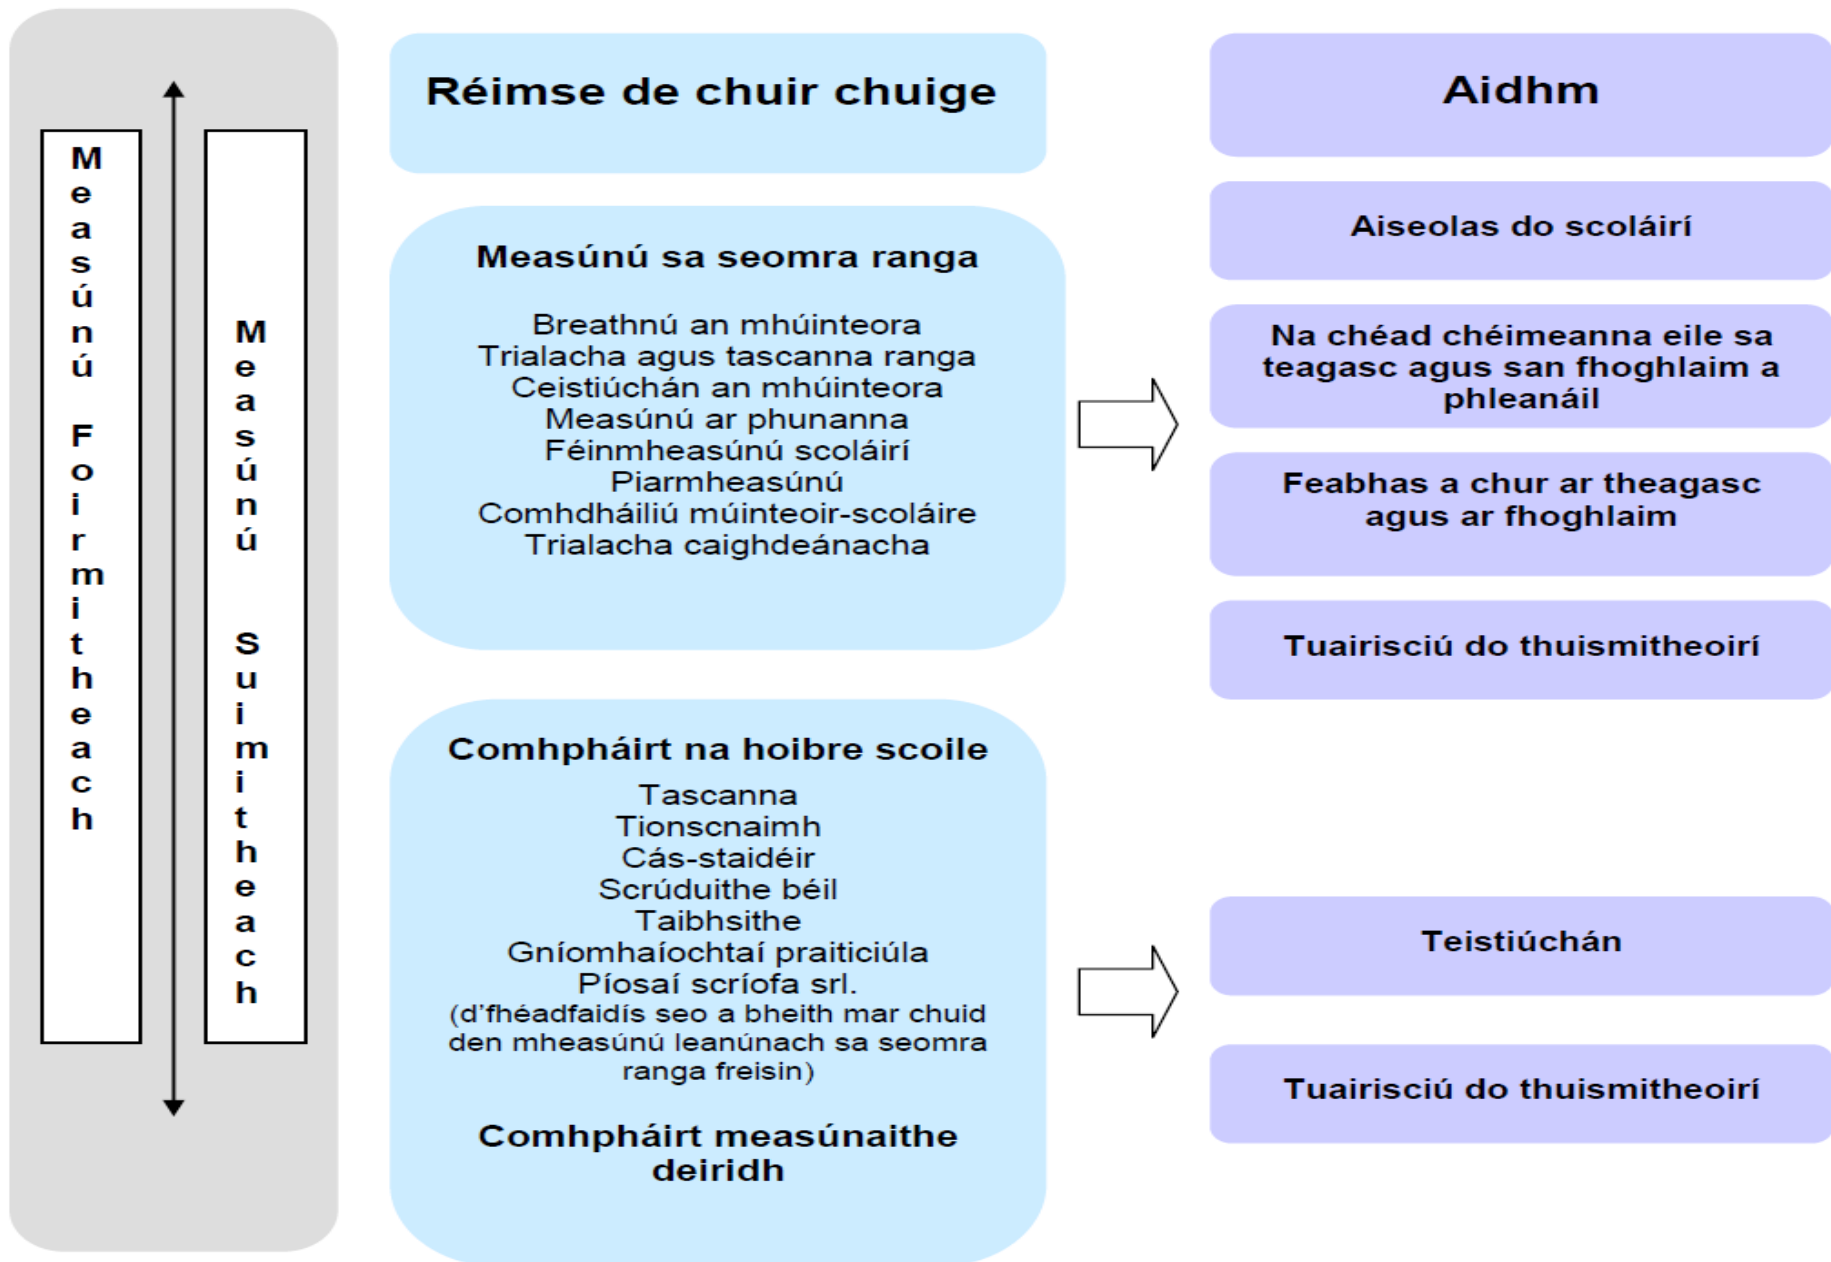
Measúnú Foirmitheach

Measúnú Suimitheach

Réimse de chuir chuige

Measúnú sa seomra ranga

Breathnú an mhúinteora
Trialacha agus tascanna ranga
Ceistiúchán an mhúinteora
Measúnú ar phunanna
Féinmheasúnú scoláirí
Piarmheasúnú
Comhdháiliú múinteoir-scoláire
Trialacha caighdeánacha

Comhpháirt na hoibre scoile

Tascanna
Tionscnaimh
Cás-staidéir
Scrúduithe béil
Taibhsithe
Gníomhaíochtaí praiticiúla
Píosaí scríofa srl.
(d'fhéadfaidís seo a bheith mar chuid den mheasúnú leanúnach sa seomra ranga freisin)

Comhpháirt measúnaithe deiridh

Aidhm

Aiseolas do scoláirí

Na chéad chéimeanna eile sa teagasc agus san fhoghlaim a phleanáil

Feabhas a chur ar theagasc agus ar fhoghlaim

Tuairisciú do thuismitheoirí

Teistiúchán

Tuairisciú do thuismitheoirí